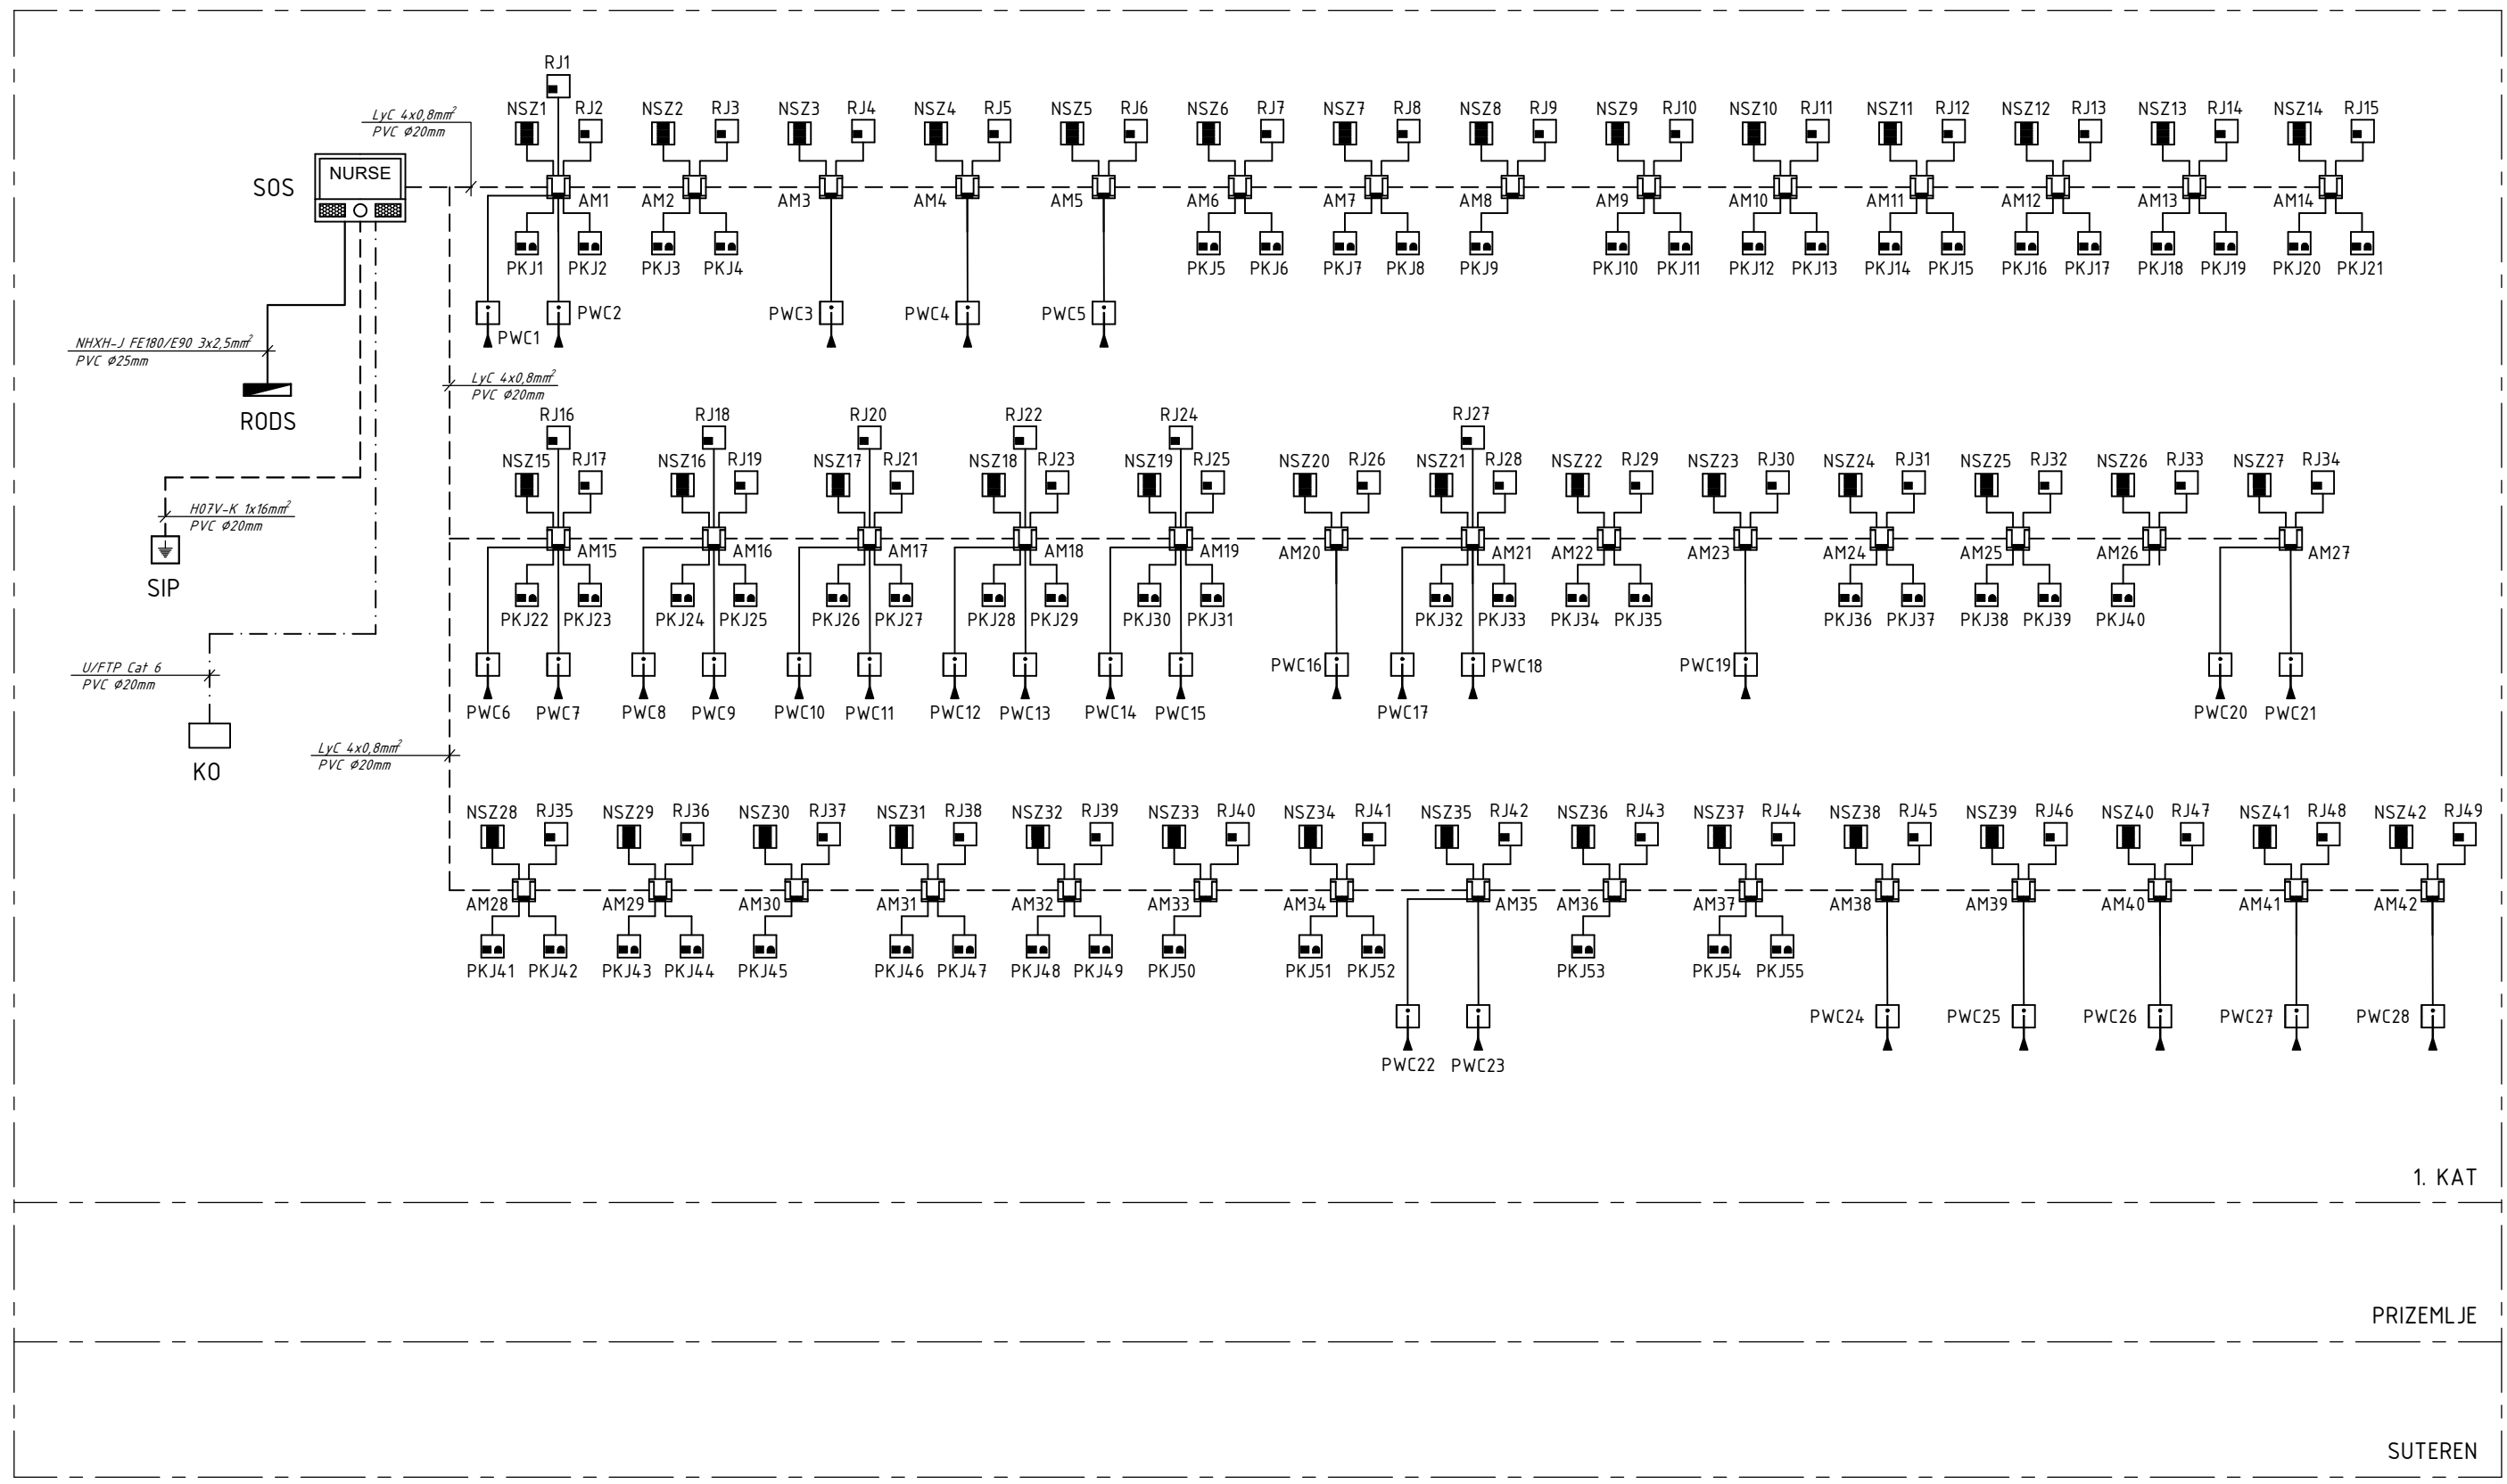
RJ1
NSZ1 RJ2 NSZ2 RJ3 NSZ3 RJ4 NSZ4 RJ5 NSZ5 RJ6 NSZ6 RJ7 NSZ7 RJ8 NSZ8 RJ9 NSZ9 RJ10 NSZ10 RJ11 NSZ11 RJ12 NSZ12 RJ13 NSZ13 RJ14 NSZ14 RJ15

LyC 4x0,8mm$^2$
PVC Ø20mm

NURSE
SOS

AM1 AM2 AM3 AM4 AM5 AM6 AM7 AM8 AM9 AM10 AM11 AM12 AM13 AM14

PKJ1 PKJ2 PKJ3 PKJ4 PKJ5 PKJ6 PKJ7 PKJ8 PKJ9 PKJ10 PKJ11 PKJ12 PKJ13 PKJ14 PKJ15 PKJ16 PKJ17 PKJ18 PKJ19 PKJ20 PKJ21

PWC2 PWC1 PWC3 PWC4 PWC5

NHXH-J FE180/E90 3x2,5mm$^2$
PVC Ø25mm

RODS

LyC 4x0,8mm$^2$
PVC Ø20mm

RJ16 RJ18 RJ20 RJ22 RJ24 RJ27
NSZ15 RJ17 NSZ16 RJ19 NSZ17 RJ21 NSZ18 RJ23 NSZ19 RJ25 NSZ20 RJ26 NSZ21 RJ28 NSZ22 RJ29 NSZ23 RJ30 NSZ24 RJ31 NSZ25 RJ32 NSZ26 RJ33 NSZ27 RJ34

H07V-K 1x16mm$^2$
PVC Ø20mm

SIP

AM15 AM16 AM17 AM18 AM19 AM20 AM21 AM22 AM23 AM24 AM25 AM26 AM27

PKJ22 PKJ23 PKJ24 PKJ25 PKJ26 PKJ27 PKJ28 PKJ29 PKJ30 PKJ31 PKJ32 PKJ33 PKJ34 PKJ35 PKJ36 PKJ37 PKJ38 PKJ39 PKJ40

U/FTP Cat 6
PVC Ø20mm

PWC16 PWC18 PWC19

PWC6 PWC7 PWC8 PWC9 PWC10 PWC11 PWC12 PWC13 PWC14 PWC15 PWC17 PWC20 PWC21

KO

LyC 4x0,8mm$^2$
PVC Ø20mm

NSZ28 RJ35 NSZ29 RJ36 NSZ30 RJ37 NSZ31 RJ38 NSZ32 RJ39 NSZ33 RJ40 NSZ34 RJ41 NSZ35 RJ42 NSZ36 RJ43 NSZ37 RJ44 NSZ38 RJ45 NSZ39 RJ46 NSZ40 RJ47 NSZ41 RJ48 NSZ42 RJ49

AM28 AM29 AM30 AM31 AM32 AM33 AM34 AM35 AM36 AM37 AM38 AM39 AM40 AM41 AM42

PKJ41 PKJ42 PKJ43 PKJ44 PKJ45 PKJ46 PKJ47 PKJ48 PKJ49 PKJ50 PKJ51 PKJ52 PKJ53 PKJ54 PKJ55

PWC24 PWC25 PWC26 PWC27 PWC28

PWC22 PWC23

1. KAT

PRIZEMLJE

SUTEREN